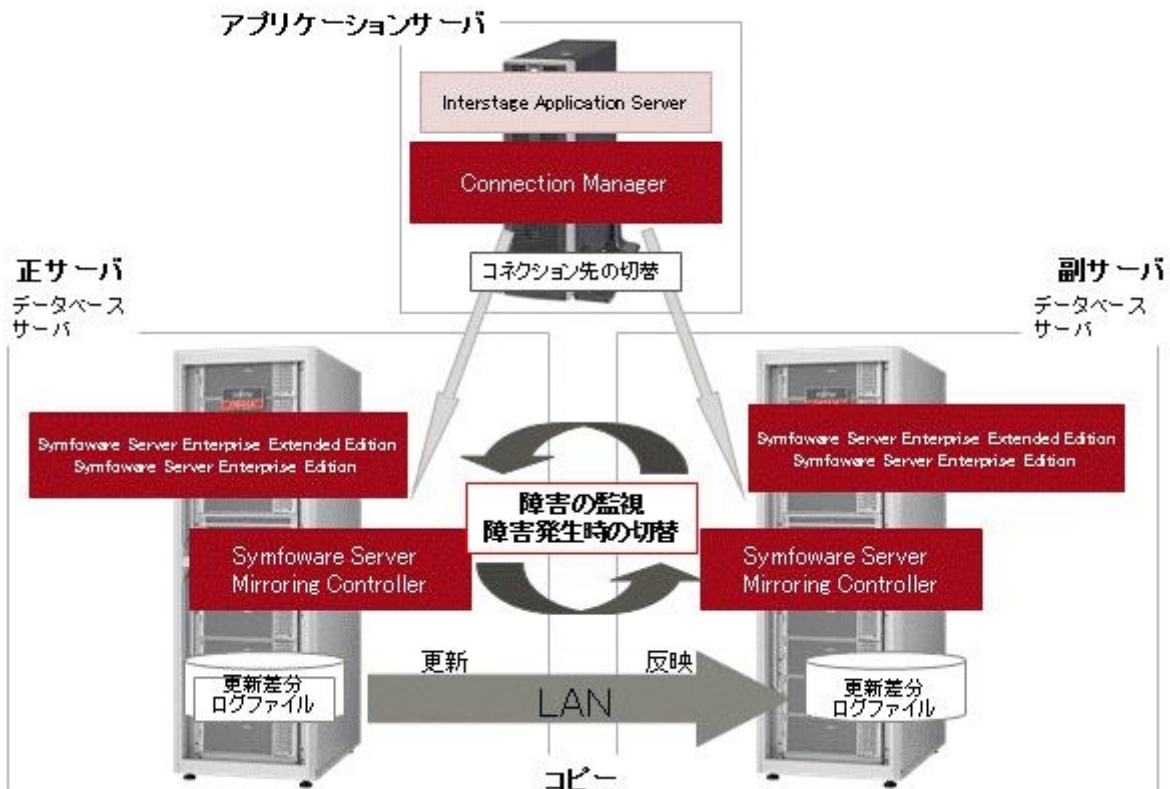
アプリケーションサーバ

Interstage Application Server

Connection Manager

コネクション先の切替

正サーバ
データベースサーバ

副サーバ
データベースサーバ

Symfoware Server Enterprise Extended Edition
Symfoware Server Enterprise Edition

Symfoware Server Enterprise Extended Edition
Symfoware Server Enterprise Edition

障害の監視
障害発生時の切替

Symfoware Server Mirroring Controller

Symfoware Server Mirroring Controller

更新

反映

更新差分ログファイル

LAN

更新差分ログファイル

コピー